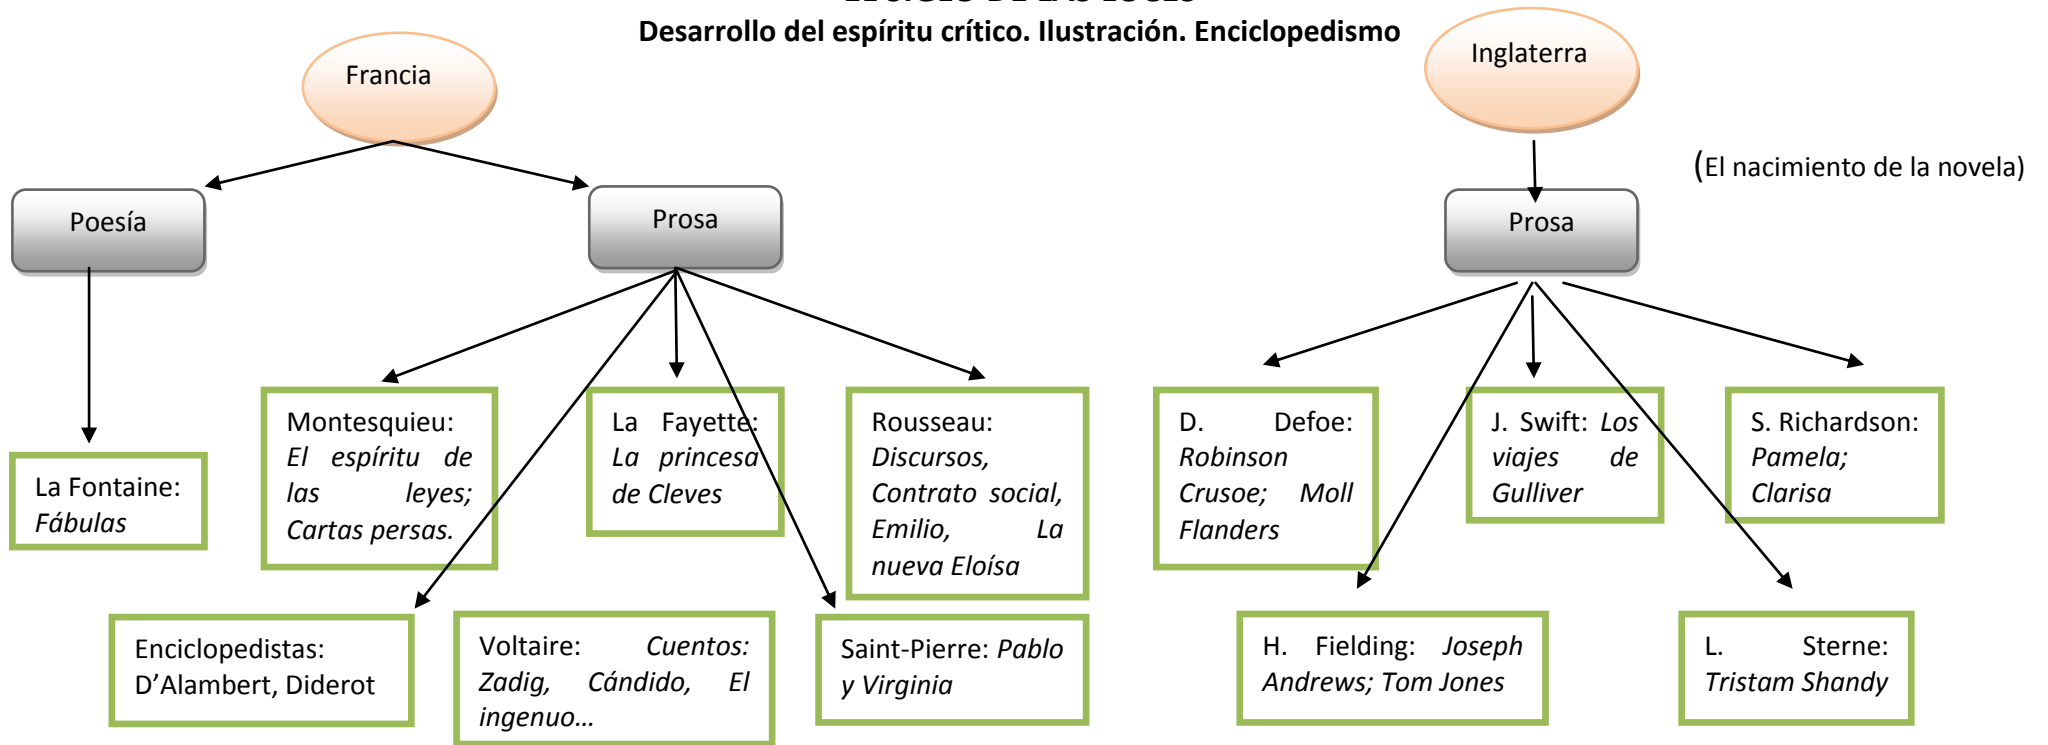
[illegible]
**Desarrollo del espíritu crítico. Ilustración. Enciclopedismo**

Francia

Poesía

Prosa

La Fontaine: *Fábulas*

Montesquieu: *El espíritu de las leyes; Cartas persas.*

La Fayette: *La princesa de Cleves*

Rousseau: *Discursos, Contrato social, Emilio, La nueva Eloísa*

Enciclopedistas: D'Alambert, Diderot

Voltaire: *Cuentos: Zadig, Cándido, El ingenuo…*

Saint-Pierre: *Pablo y Virginia*

Inglaterra

(El nacimiento de la novela)

Prosa

D. Defoe: *Robinson Crusoe; Moll Flanders*

J. Swift: *Los viajes de Gulliver*

S. Richardson: *Pamela; Clarisa*

H. Fielding: *Joseph Andrews; Tom Jones*

L. Sterne: *Tristam Shandy*